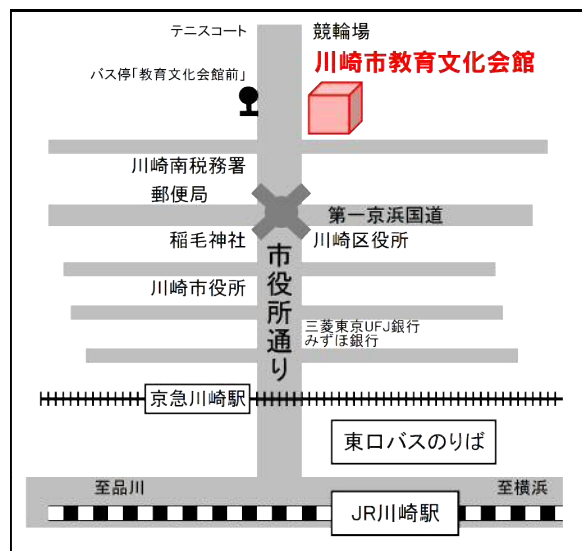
テニスコート
競輪場
川崎市教育文化会館
バス停「教育文化会館前」
川崎南税務署
郵便局
第一京浜国道
稲毛神社
川崎区役所
市役所通り
川崎市役所
三菱東京UFJ銀行
みずほ銀行
京急川崎駅
東口バスのりば
至品川
至横浜
JR川崎駅